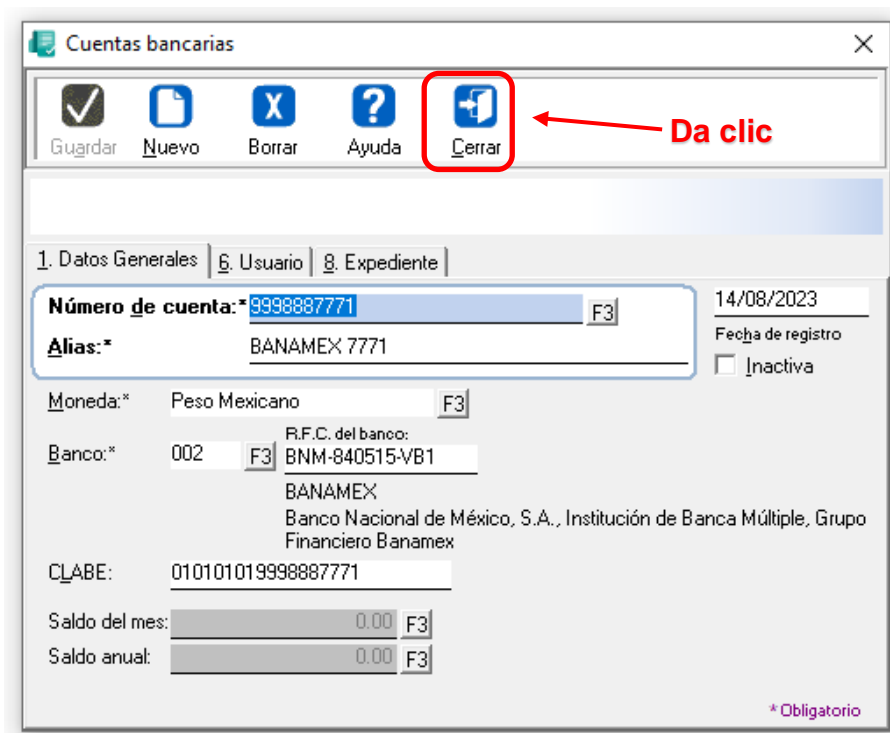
Cuentas bancarias

Guardar Nuevo Borrar Ayuda Cerrar

Da clic

1. Datos Generales | 6. Usuario | 8. Expediente

Número de cuenta:* 9998887771 F3

Alias:* BANAMEX 7771

14/08/2023
Fecha de registro
Inactiva

Moneda:* Peso Mexicano F3

Banco:* 002 F3
R.F.C. del banco:
BNM-840515-VB1
BANAMEX
Banco Nacional de México, S.A., Institución de Banca Múltiple, Grupo Financiero Banamex

CLABE: 010101019998887771

Saldo del mes: 0.00 F3
Saldo anual: 0.00 F3

* Obligatorio